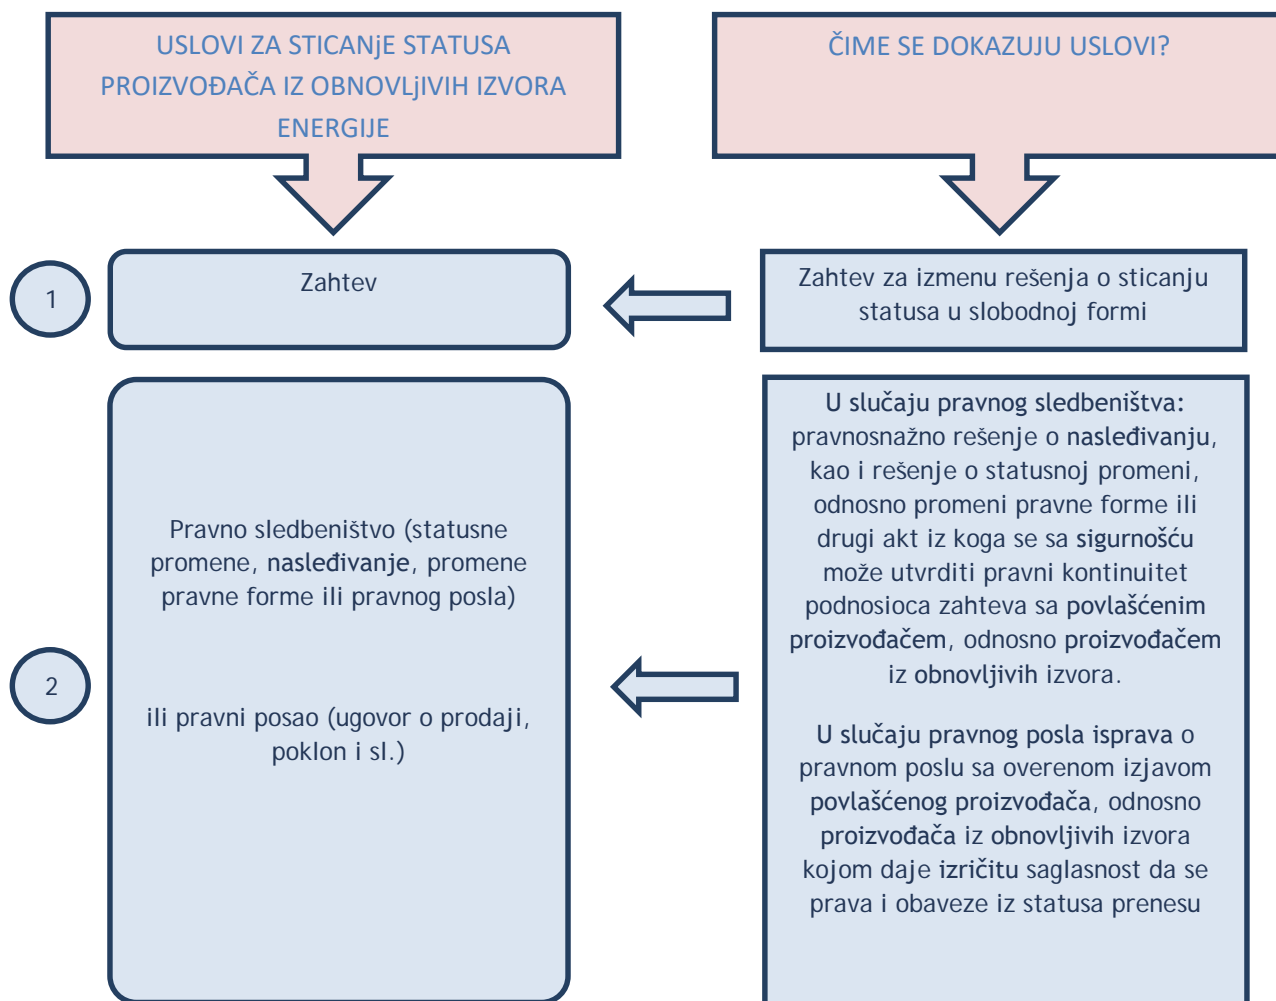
USLOVI ZA STICANjE STATUSA PROIZVOĐAČA IZ OBNOVLjIVIH IZVORA ENERGIJE

ČIME SE DOKAZUJU USLOVI?

1

Zahtev

Zahtev za izmenu rešenja o sticanju statusa u slobodnoj formi

2

Pravno sledbeništvo (statusne promene, nasleđivanje, promene pravne forme ili pravnog posla)

ili pravni posao (ugovor o prodaji, poklon i sl.)

U slučaju pravnog sledbeništva: pravnosnažno rešenje o nasleđivanju, kao i rešenje o statusnoj promeni, odnosno promeni pravne forme ili drugi akt iz koga se sa sigurnošću može utvrditi pravni kontinuitet podnosioca zahteva sa povlašćenim proizvođačem, odnosno proizvođačem iz obnovljivih izvora.

U slučaju pravnog posla isprava o pravnom poslu sa overenom izjavom povlašćenog proizvođača, odnosno proizvođača iz obnovljivih izvora kojom daje izričitu saglasnost da se prava i obaveze iz statusa prenesu